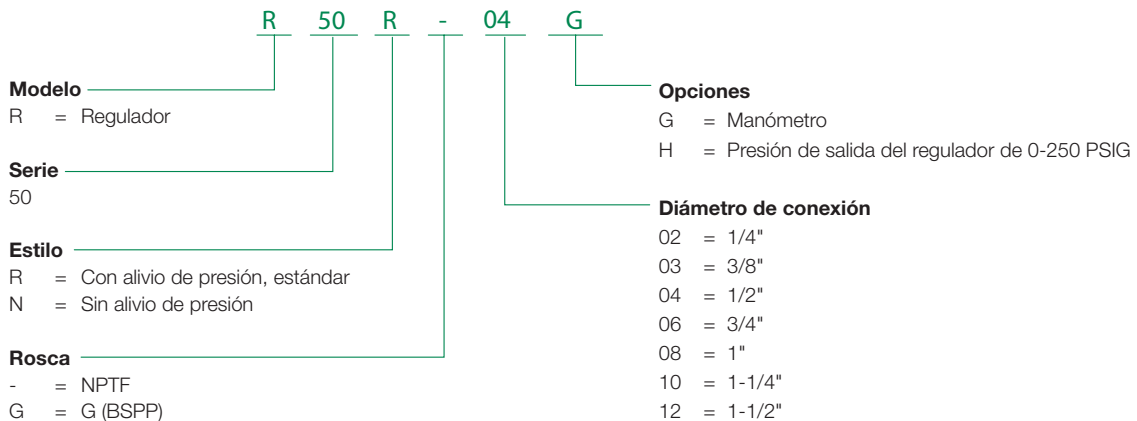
R 50 R - 04 G

**Modelo**
R = Regulador

**Serie**
50

**Estilo**
R = Con alivio de presión, estándar
N = Sin alivio de presión

**Rosca**
- = NPTF
G = G (BSPP)

**Opciones**
G = Manómetro
H = Presión de salida del regulador de 0-250 PSIG

**Diámetro de conexión**
02 = 1/4"
03 = 3/8"
04 = 1/2"
06 = 3/4"
08 = 1"
10 = 1-1/4"
12 = 1-1/2"